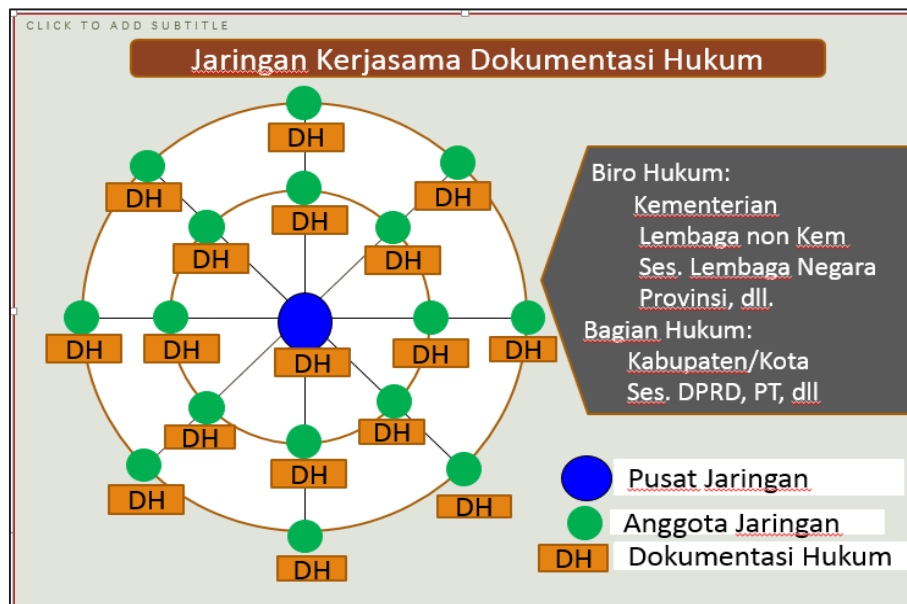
CLICK TO ADD SUBTITLE

Jaringan Kerjasama Dokumentasi Hukum

DH

DH

DH

DH

DH

DH

DH

DH

DH

DH

DH

DH

DH

DH

DH

DH

DH

Biro Hukum:
Kementerian
Lembaga non Kem
Ses. Lembaga Negara
Provinsi, dll.
Bagian Hukum:
Kabupaten/Kota
Ses. DPRD, PT, dll

Pusat Jaringan

Anggota Jaringan

DH Dokumentasi Hukum